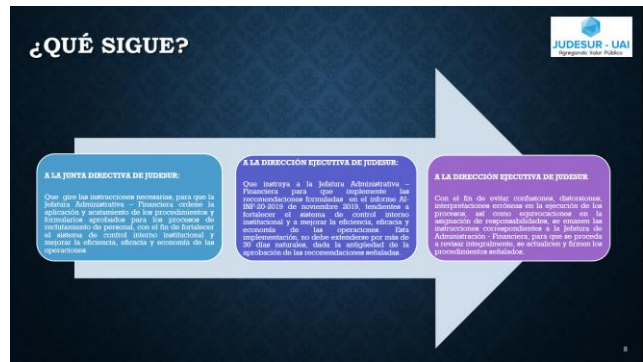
¿QUÉ SIGUE?

JUDESUR - UAI
Agregando Valor Público

A LA JUNTA DIRECTIVA DE JUDESUR:

Que gire las instrucciones necesarias, para que la Jefatura Administrativa – Financiera ordene la aplicación y acatamiento de los procedimientos y formularios aprobados para los procesos de reclutamiento de personal, con el fin de fortalecer el sistema de control interno institucional y mejorar la eficiencia, eficacia y economía de las operaciones.

A LA DIRECCIÓN EJECUTIVA DE JUDESUR:

Que instruya a la Jefatura Administrativa – Financiera para que implemente las recomendaciones formuladas en el informe AI-INF-20-2019 de noviembre 2019, tendientes a fortalecer el sistema de control interno institucional y a mejorar la eficiencia, eficacia y economía de las operaciones. Esta implementación, no debe extenderse por más de 30 días naturales, dada la antigüedad de la aprobación de las recomendaciones señaladas.

A LA DIRECCIÓN EJECUTIVA DE JUDESUR

Con el fin de evitar confusiones, distorsiones, interpretaciones erróneas en la ejecución de los procesos, así como equivocaciones en la asignación de responsabilidades, se emanen las instrucciones correspondientes a la Jefatura de Administración - Financiera, para que se proceda a revisar integralmente, se actualicen y firmen los procedimientos señalados.

8